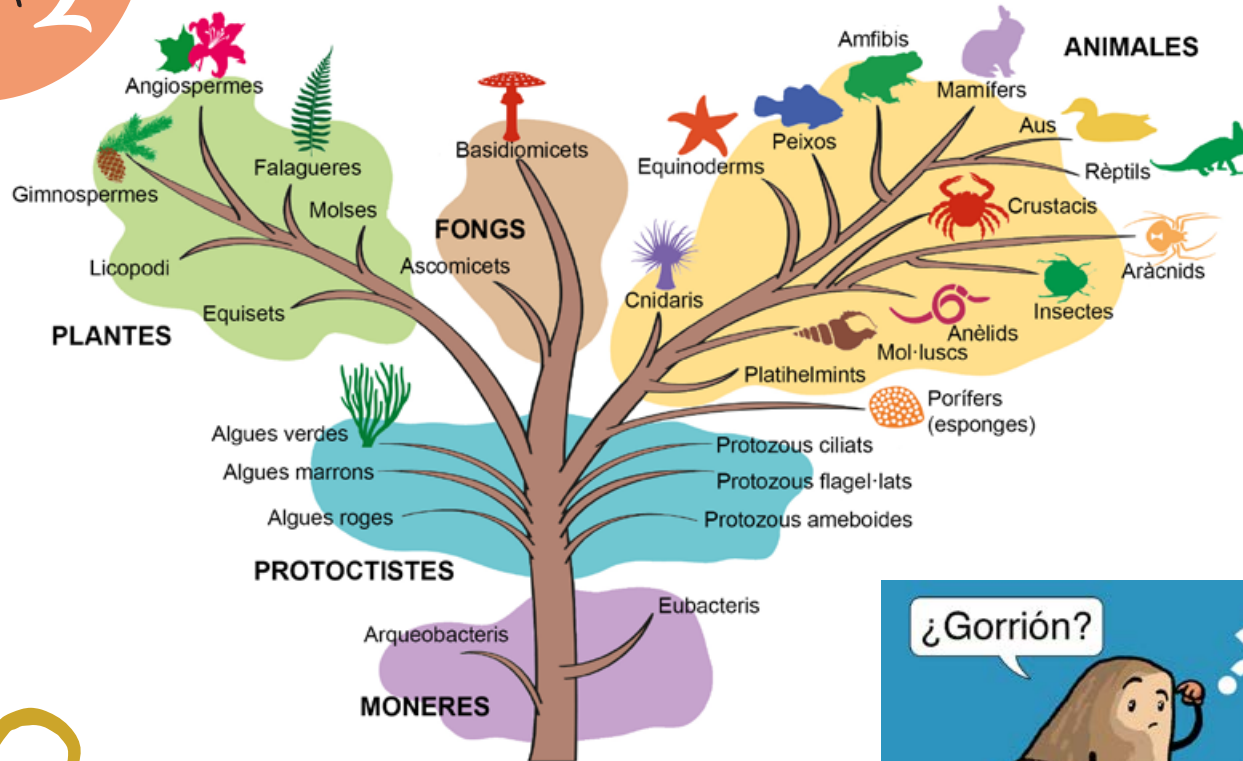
Angiospermes
Falagueres
Gimnospermes
Molses
Licopodi
Equisets
PLANTES
Basidiomicets
FONGS
Ascomicets
Amfibis
ANIMALES
Mamífers
Aus
Peixos
Equinoderms
Rèptils
Crustacis
Cnidaris
Aràcnids
Insectes
Anèlids
Mol·luscs
Platihelmints
Porífers (esponges)
Algues verdes
Algues marrons
Algues roges
Protozous ciliats
Protozous flagel·lats
Protozous ameboides
PROTOCTISTES
Eubacteris
Arqueobacteris
MONERES
¿Gorrión?